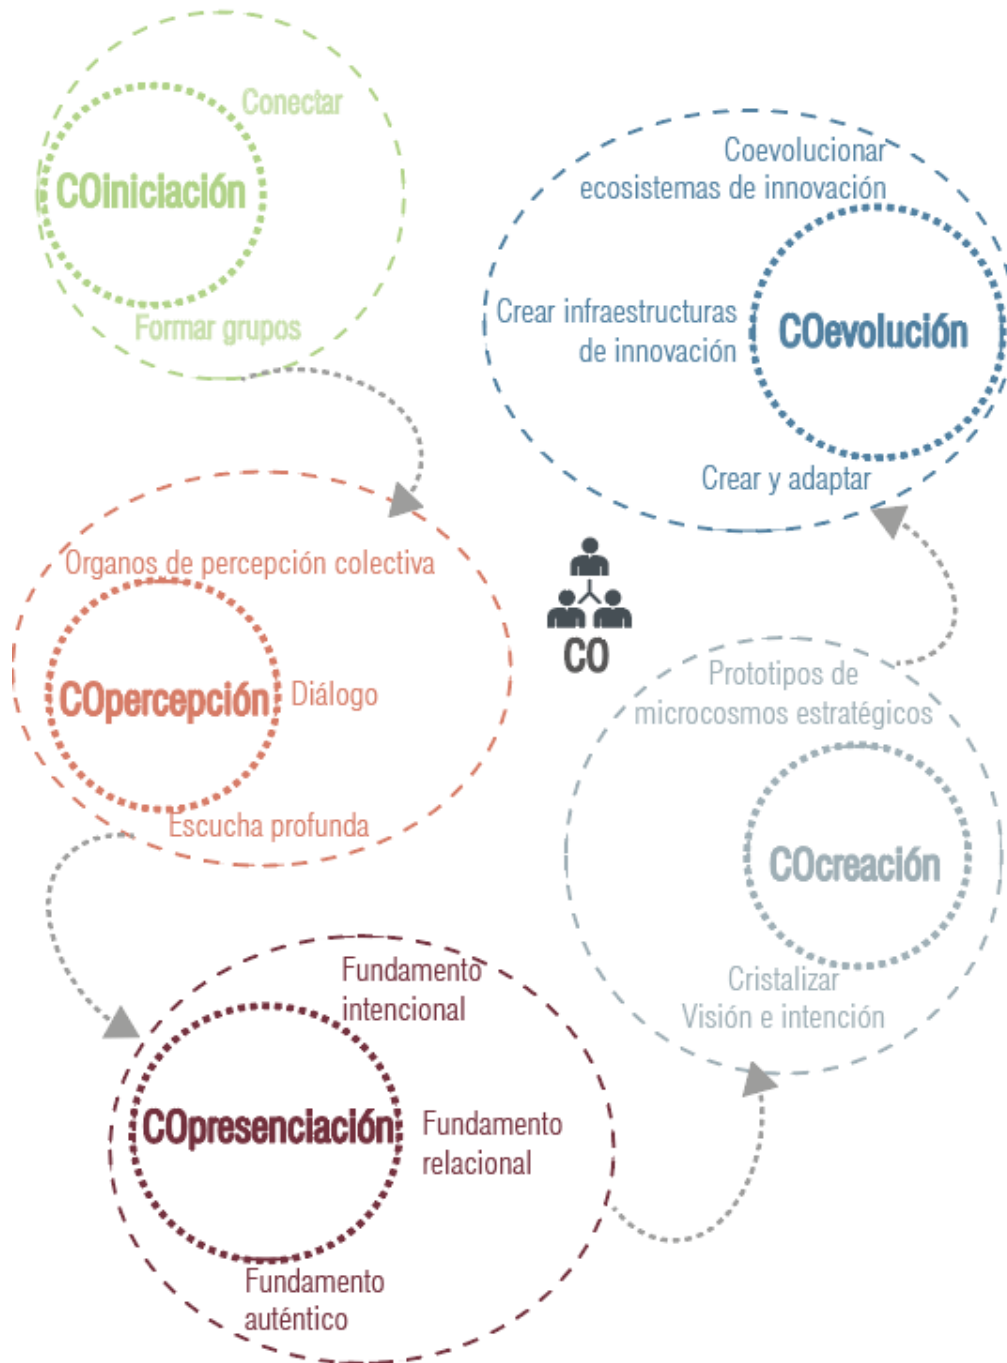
Conectar

COiniciación

Formar grupos

Coevolucionar ecosistemas de innovación

Crear infraestructuras de innovación

COevolución

Crear y adaptar

Organos de percepción colectiva

COpercepción

Diálogo

Escucha profunda

CO

Prototipos de microcosmos estratégicos

COcreación

Cristalizar Visión e intención

Fundamento intencional

COpresenciación

Fundamento relacional

Fundamento auténtico